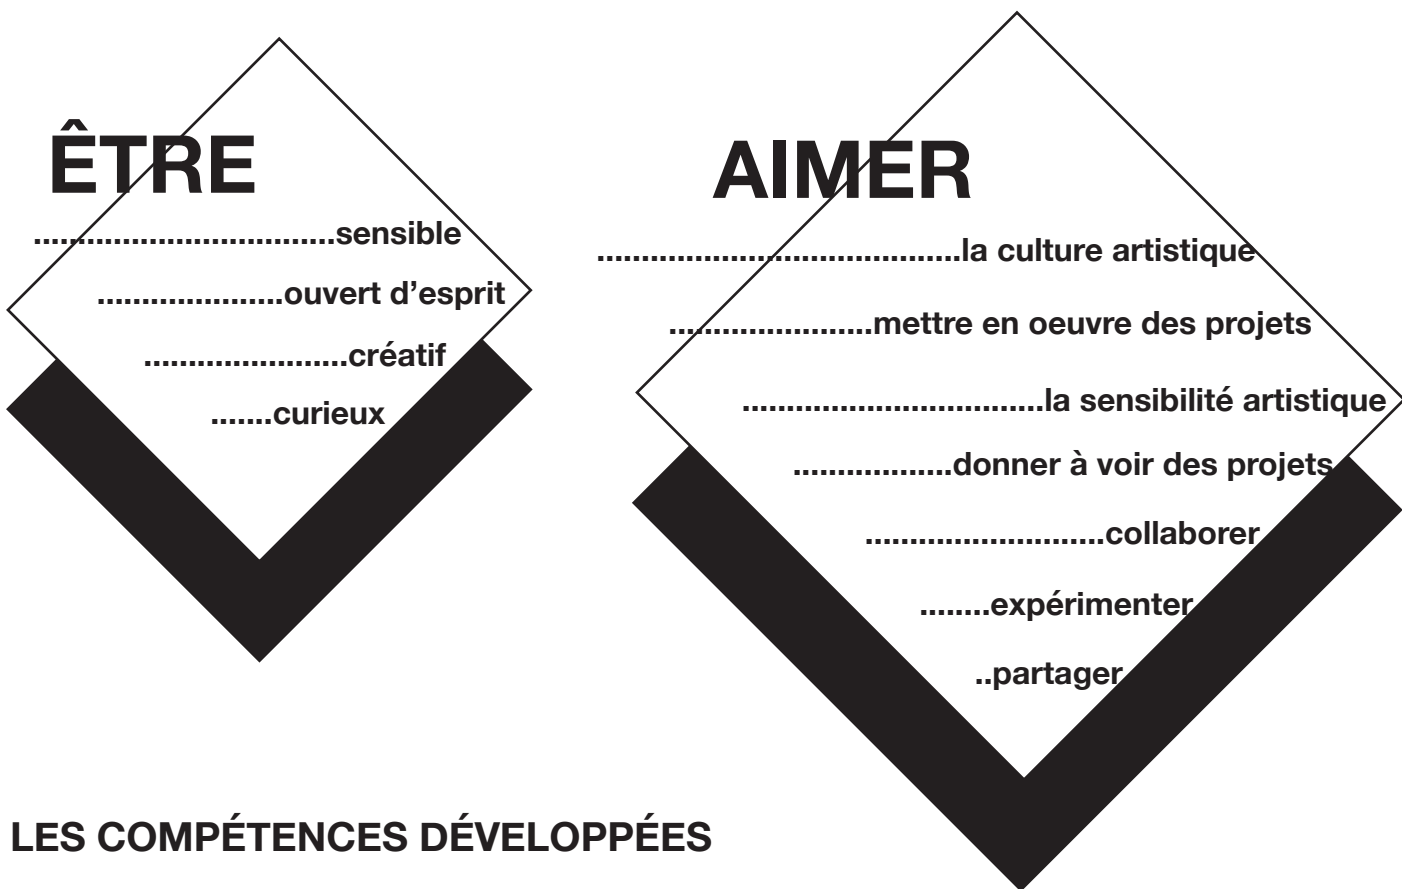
ÊTRE

.................................sensible

...................ouvert d’esprit

.....................créatif

.......curieux

AIMER

.........................................la culture artistique

.....................mettre en oeuvre des projets

................................la sensibilité artistique

.................donner à voir des projets

..........................collaborer

........expérimenter

..partager

LES COMPÉTENCES DÉVELOPPÉES